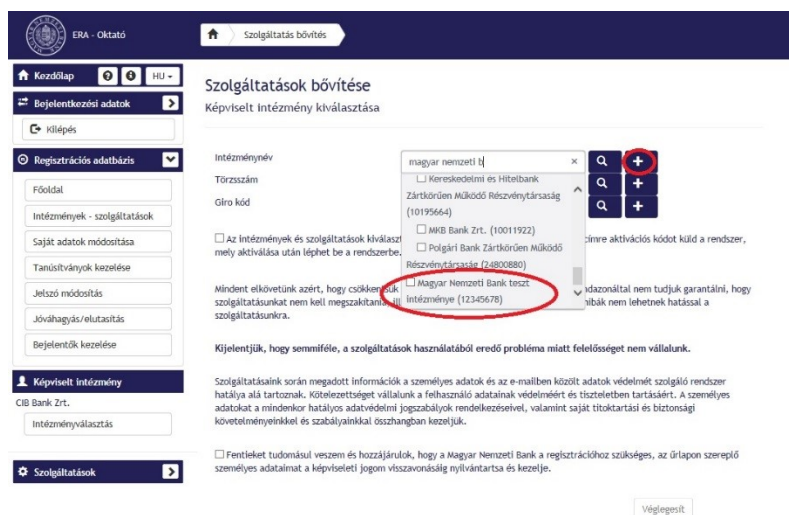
ERA - Oktató

Szolgáltatás bővítés

Kezdőlap
HU
Bejelentkezési adatok
Kilépés
Regisztrációs adatbázis
Főoldal
Intézmények - szolgáltatások
Saját adatok módosítása
Tanúsítványok kezelése
Jelszó módosítás
Jóváhagyás/elutasítás
Bejelentők kezelése
Képviselt intézmény
CIB Bank Zrt.
Intézményválasztás
Szolgáltatások

Szolgáltatások bővítése
Képviselt intézmény kiválasztása

Intézménynév
Törzsszám
Giro kód

magyar nemzeti b
Kereskedelmi és Hitelbank Zártkörűen Működő Részvénytársaság (10195664)
MKB Bank Zrt. (10011922)
Polgári Bank Zártkörűen Működő Részvénytársaság (24800880)
Magyar Nemzeti Bank teszt intézménye (12345678)

Az intézmények és szolgáltatások kiválaszt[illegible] címre aktivációs kódot küld a rendszer, mely aktiválása után léphet be a rendszerbe.

Mindent elkövetünk azért, hogy csökkentsük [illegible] azonáltal nem tudjuk garantálni, hogy szolgáltatásunkat nem kell megszakítani, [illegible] hibák nem lehetnek hatással a szolgáltatásunkra.

Kijelentjük, hogy semmiféle, a szolgáltatások használatából eredő probléma miatt felelősséget nem vállalunk.

Szolgáltatásaink során megadott információk a személyes adatok és az e-mailben közölt adatok védelmét szolgáló rendszer hatálya alá tartoznak. Kötelezettséget vállalunk a felhasználó adatainak védelméért és tiszteletben tartásáért. A személyes adatokat a mindenkor hatályos adatvédelmi jogszabályok rendelkezéseivel, valamint saját titoktartási és biztonsági követelményeinkkel és szabályainkkal összhangban kezeljük.

Fentieket tudomásul veszem és hozzájárulok, hogy a Magyar Nemzeti Bank a regisztrációhoz szükséges, az űrlapon szereplő személyes adataimat a képviseleti jogom visszavonásáig nyilvántartsa és kezelje.

Véglegesít